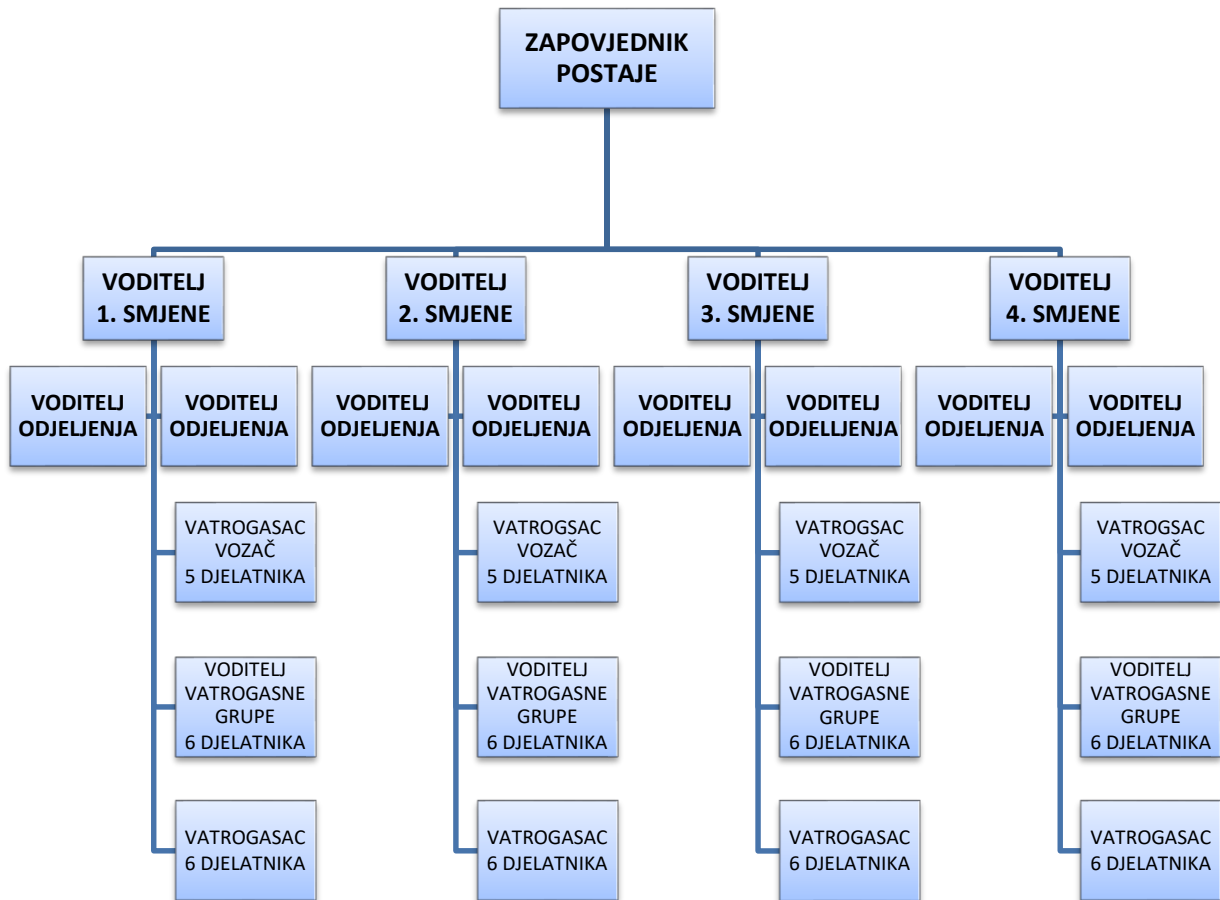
ZAPOVJEDNIK POSTAJE

VODITELJ 1. SMJENE

VODITELJ ODJELJENJA

VODITELJ ODJELJENJA

VATROGASAC VOZAČ 5 DJELATNIKA

VODITELJ VATROGASNE GRUPE 6 DJELATNIKA

VATROGASAC 6 DJELATNIKA

VODITELJ 2. SMJENE

VODITELJ ODJELJENJA

VODITELJ ODJELJENJA

VATROGSAC VOZAČ 5 DJELATNIKA

VODITELJ VATROGASNE GRUPE 6 DJELATNIKA

VATROGASAC 6 DJELATNIKA

VODITELJ 3. SMJENE

VODITELJ ODJELJENJA

VODITELJ ODJELLJENJA

VATROGSAC VOZAČ 5 DJELATNIKA

VODITELJ VATROGASNE GRUPE 6 DJELATNIKA

VATROGASAC 6 DJELATNIKA

VODITELJ 4. SMJENE

VODITELJ ODJELJENJA

VODITELJ ODJELJENJA

VATROGSAC VOZAČ 5 DJELATNIKA

VODITELJ VATROGASNE GRUPE 6 DJELATNIKA

VATROGASAC 6 DJELATNIKA